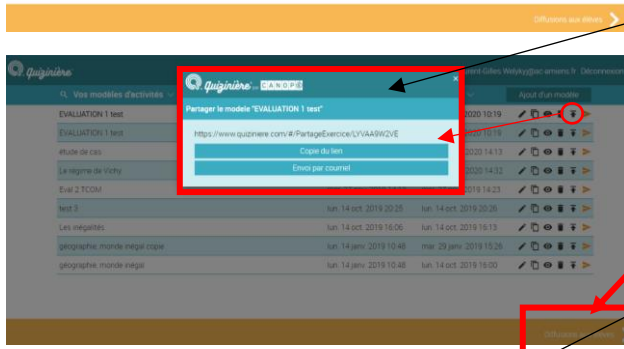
Diffusions aux élèves

Quizinière

Vos modèles d'activités

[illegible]urent-Gilles.Walyky@ac-amiens.fr Déconnexion

Ajout d'un modèle

Quizinière par CANOPÉ

Partager le modèle "EVALUATION 1 test"

https://www.quiziniere.com/#/PartageExercice/LYVAA9W2VE

Copie du lien

Envoi par courriel

EVALUATION 1 test | 2020 10:19
EVALUATION 1 test | 2020 10:19
étude de cas | 2020 14:13
Le régime de Vichy | 2020 14:32
Eval 2 TCOM | 2019 14:23
test 3 | lun. 14 oct. 2019 20:25 | lun. 14 oct. 2019 20:26
Les inégalités | lun. 14 oct. 2019 18:06 | lun. 14 oct. 2019 15:13
géographie monde inégal copie | lun. 14 janv. 2019 10:48 | mar. 29 janv. 2019 15:26
géographie monde inégal | lun. 14 janv. 2019 10:48 | lun. 14 oct. 2019 16:00

Diffusions aux élèves